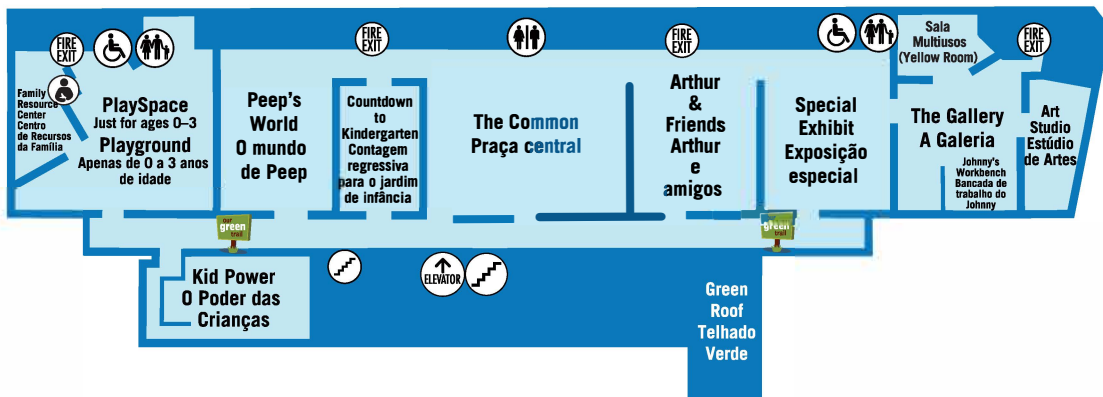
FIRE EXIT

Family Resource Center
Centro de Recursos da Família

PlaySpace
Just for ages 0–3
Playground
Apenas de 0 a 3 anos de idade

FIRE EXIT

Peep's World
O mundo de Peep

Countdown to Kindergarten
Contagem regressiva para o jardim de infância

The Common
Praça central

FIRE EXIT

Arthur & Friends
Arthur e amigos

Special Exhibit
Exposição especial

Sala Multiusos
(Yellow Room)

FIRE EXIT

The Gallery
A Galeria

Johnny's Workbench
Bancada de trabalho do Johnny

Art Studio
Estúdio de Artes

our green trail

our green trail

Kid Power
O Poder das Crianças

ELEVATOR

Green Roof
Telhado Verde